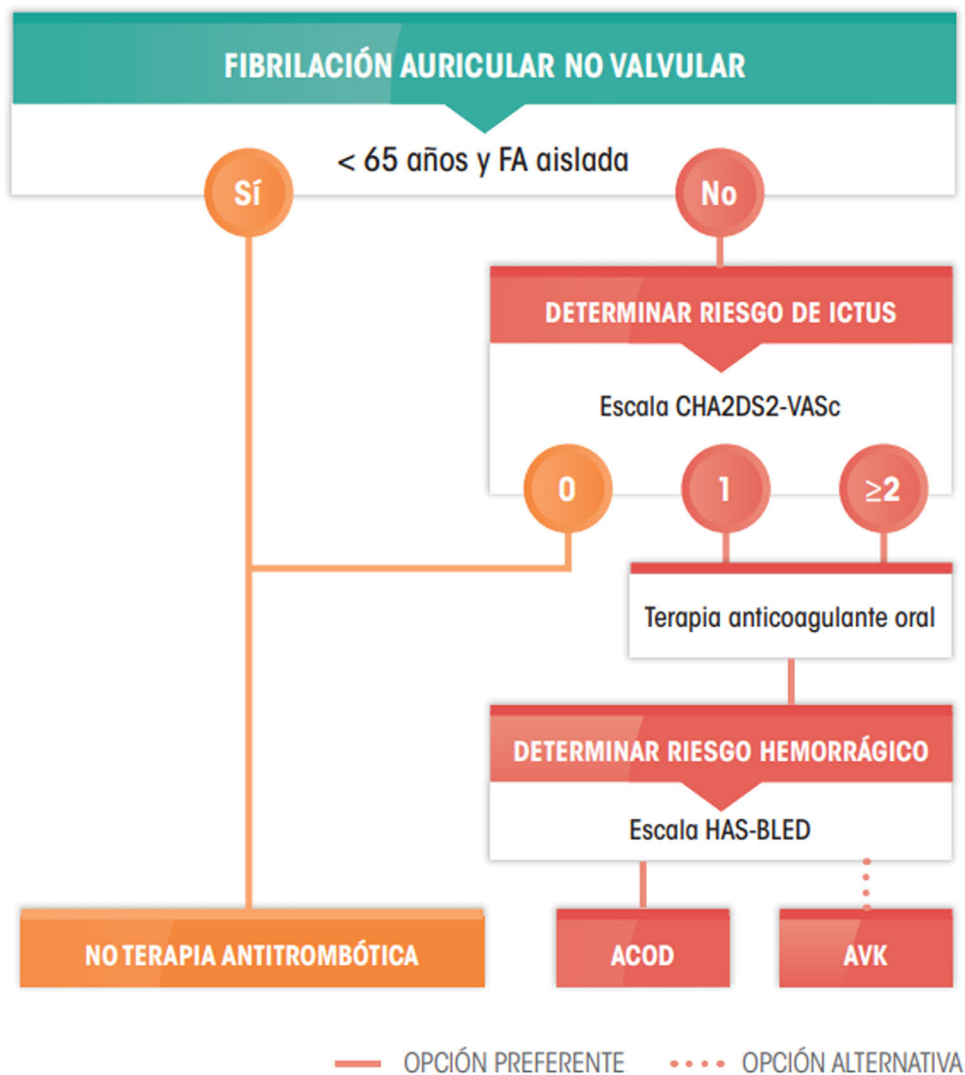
FIBRILACIÓN AURICULAR NO VALVULAR

< 65 años y FA aislada

Sí

No

DETERMINAR RIESGO DE ICTUS

Escala CHA2DS2-VASc

0

1

≥2

Terapia anticoagulante oral

DETERMINAR RIESGO HEMORRÁGICO

Escala HAS-BLED

NO TERAPIA ANTITROMBÓTICA

ACOD

AVK

OPCIÓN PREFERENTE

OPCIÓN ALTERNATIVA